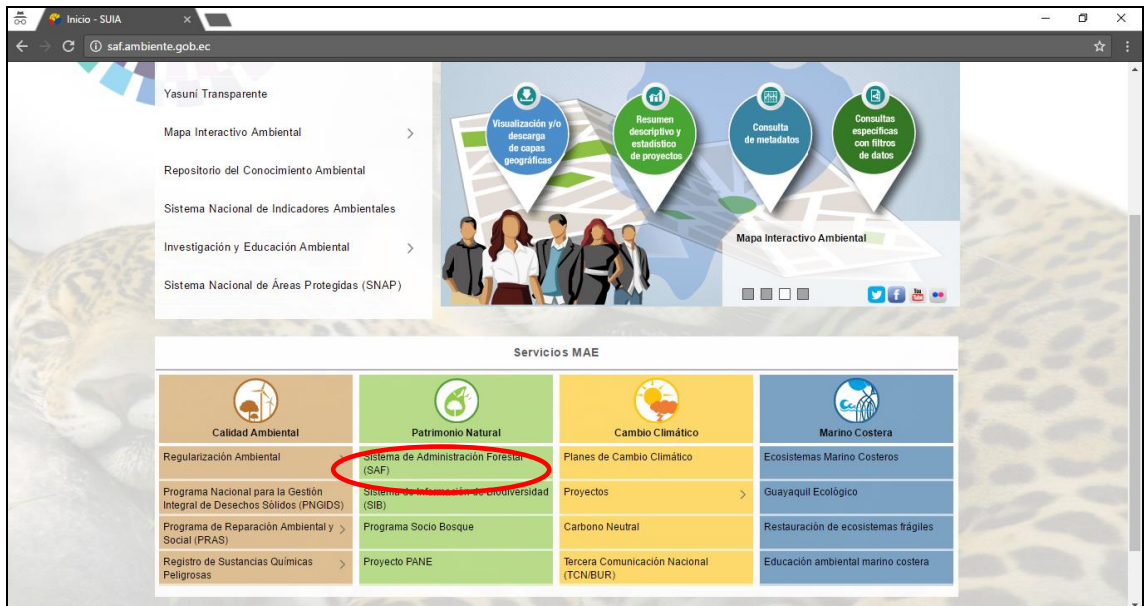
Inicio - SUIA

saf.ambiente.gob.ec

Yasuni Transparente

Mapa Interactivo Ambiental

Repositorio del Conocimiento Ambiental

Sistema Nacional de Indicadores Ambientales

Investigación y Educación Ambiental

Sistema Nacional de Áreas Protegidas (SNAP)

Visualización y/o descarga de capas geográficas

Resumen descriptivo y estadístico de proyectos

Consulta de metadatos

Consultas específicas con filtros de datos

Mapa Interactivo Ambiental

Servicios MAE

| Calidad Ambiental | Patrimonio Natural | Cambio Climático | Marino Costera |
|---|---|---|---|
| Regularización Ambiental | Sistema de Administración Forestal (SAF) | Planes de Cambio Climático | Ecosistemas Marino Costeros |
| Programa Nacional para la Gestión Integral de Desechos Sólidos (PNGIDS) | Sistema de Información de Biodiversidad (SIB) | Proyectos | Guayaquil Ecológico |
| Programa de Reparación Ambiental y Social (PRAS) | Programa Socio Bosque | Carbono Neutral | Restauración de ecosistemas frágiles |
| Registro de Sustancias Químicas Peligrosas | Proyecto PANE | Tercera Comunicación Nacional (TCN/BUR) | Educación ambiental marino costera |